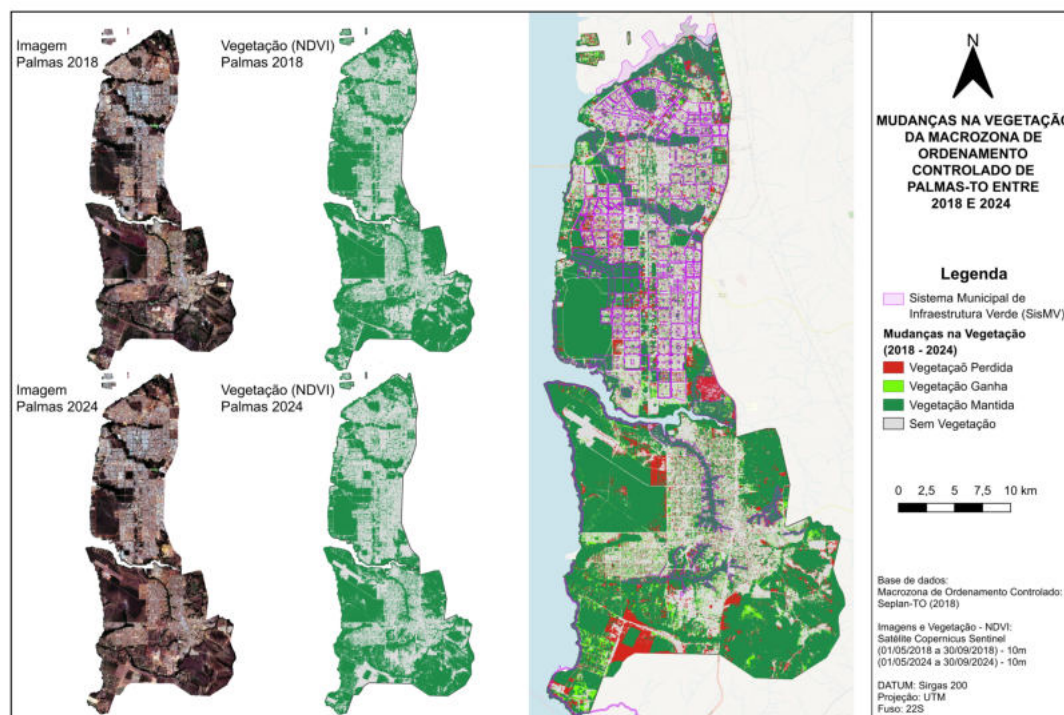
Imagem
Palmas 2018

Vegetação (NDVI)
Palmas 2018

Imagem
Palmas 2024

Vegetação (NDVI)
Palmas 2024

N

MUDANÇAS NA VEGETAÇÃO
DA MACROZONA DE
ORDENAMENTO
CONTROLADO DE
PALMAS-TO ENTRE
2018 E 2024

Legenda

Sistema Municipal de Infraestrutura Verde (SisMV)

Mudanças na Vegetação (2018 - 2024)

Vegetaçaõ Perdida
Vegetação Ganha
Vegetação Mantida
Sem Vegetação

0 2,5 5 7,5 10 km

Base de dados:
Macrozona de Ordenamento Controlado:
Seplan-TO (2018)

Imagens e Vegetação - NDVI:
Satélite Copernicus Sentinel
(01/05/2018 a 30/09/2018) - 10m
(01/05/2024 a 30/09/2024) - 10m

DATUM: Sirgas 200
Projeção: UTM
Fuso: 22S